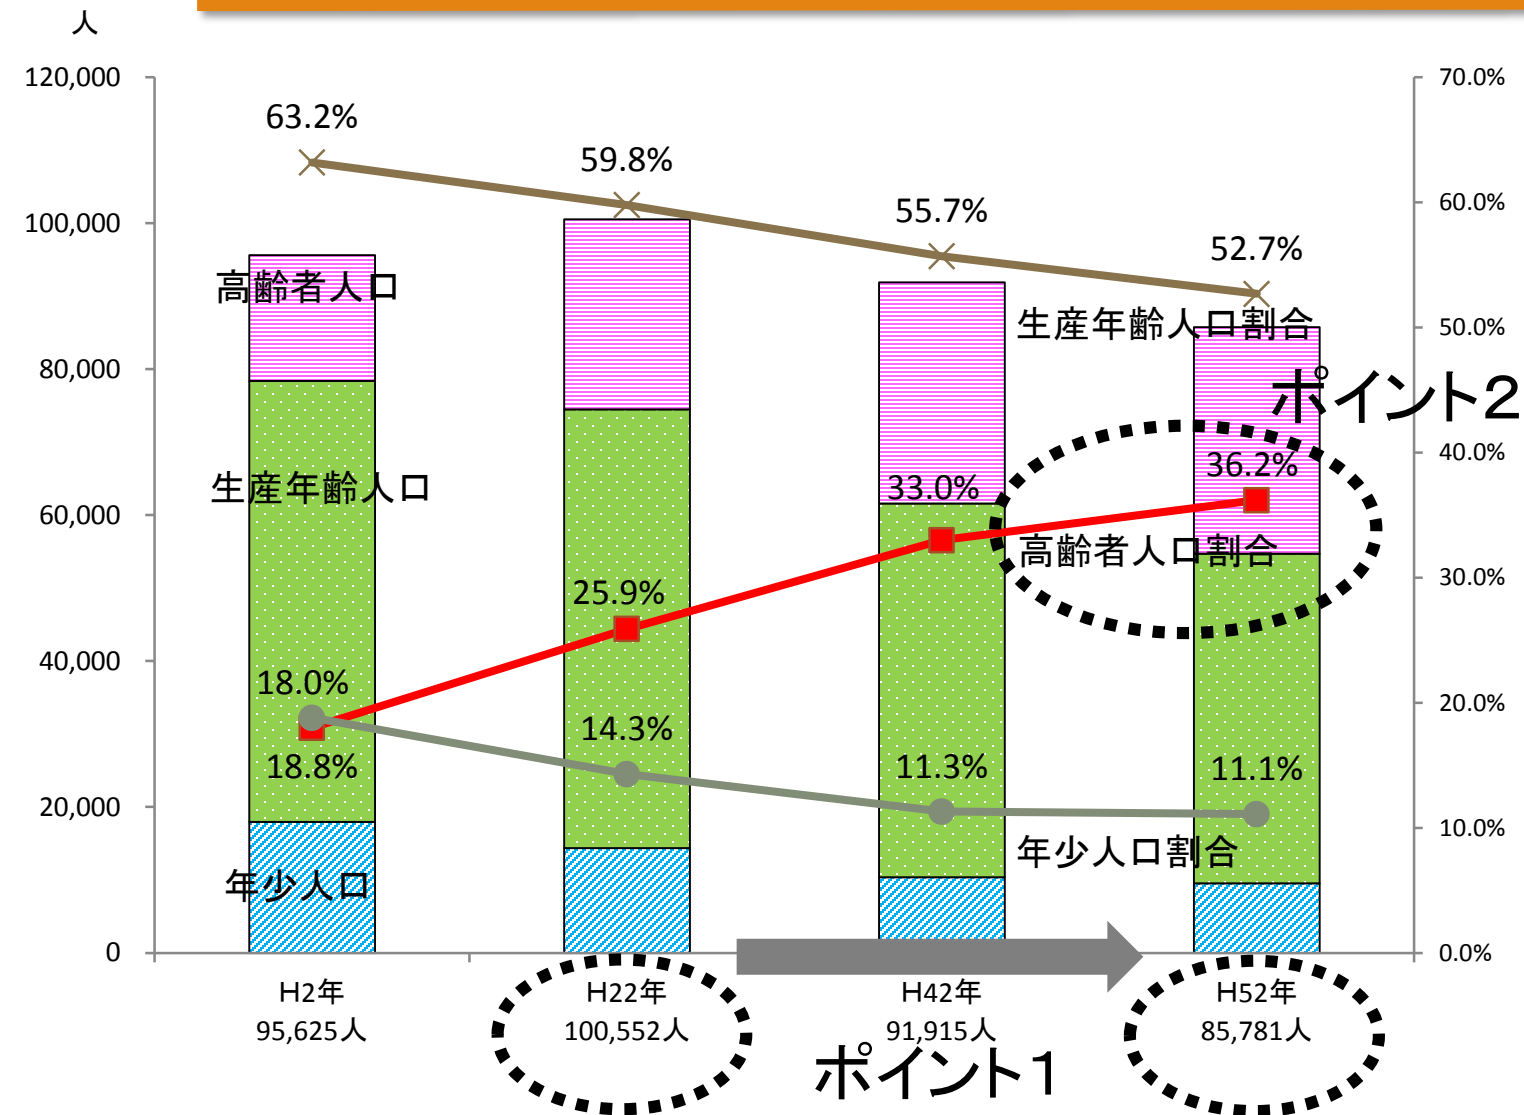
人

120,000
100,000
80,000
60,000
40,000
20,000
0

70.0%
60.0%
50.0%
40.0%
30.0%
20.0%
10.0%
0.0%

63.2%
59.8%
55.7%
52.7%

高齢者人口
生産年齢人口割合
ポイント2
生産年齢人口
36.2%
33.0%
高齢者人口割合
25.9%
18.0%
18.8%
14.3%
11.3%
11.1%
年少人口割合
年少人口

H2年
95,625人
H22年
100,552人
H42年
91,915人
H52年
85,781人
ポイント1